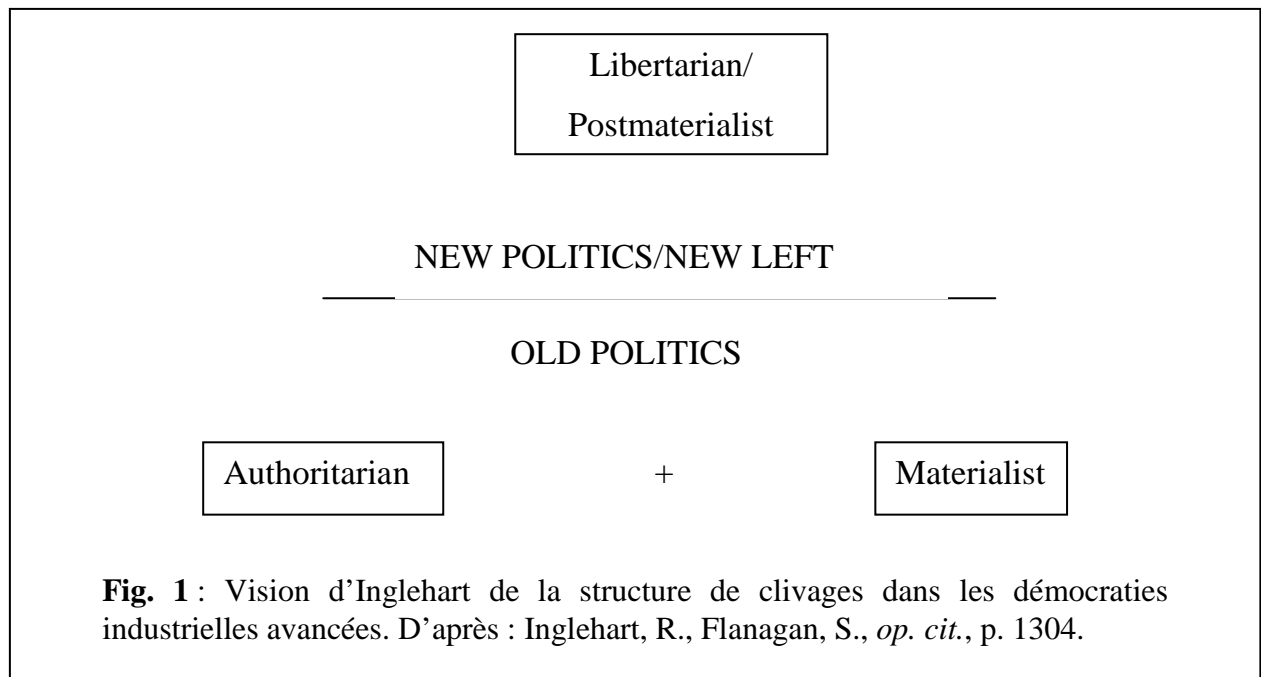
Libertarian/
Postmaterialist

NEW POLITICS/NEW LEFT

OLD POLITICS

Authoritarian

+

Materialist

**Fig. 1** : Vision d’Inglehart de la structure de clivages dans les démocraties industrielles avancées. D’après : Inglehart, R., Flanagan, S., *op. cit.*, p. 1304.